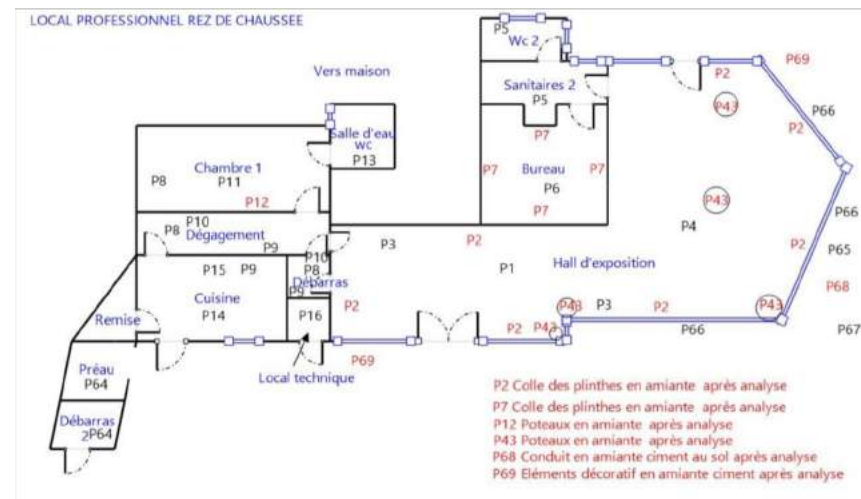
LOCAL PROFESSIONNEL REZ DE CHAUSSEE

P5
Wc 2
P2
P69
Vers maison
Sanitaires 2
P5
P43
P66
Salle d'eau
wc
P13
P7
P2
Chambre 1
P8
P11
P7
Bureau
P6
P7
P12
P7
P43
P66
P10
P8
Dégagement
P9
P3
P2
P4
P10
P8
Débarras
P9
P2
P65
P15
P9
P1
Hall d'exposition
Cuisine
P14
P2
P43
P3
P2
P68
Remise
P16
P2
P43
P43
P66
P67
Préau
P64
Local technique
P69
Débarras 2
P64

P2 Colle des plinthes en amiante après analyse
P7 Colle des plinthes en amiante après analyse
P12 Poteaux en amiante après analyse
P43 Poteaux en amiante après analyse
P68 Conduit en amiante ciment au sol après analyse
P69 Eléments décoratif en amiante ciment après analyse